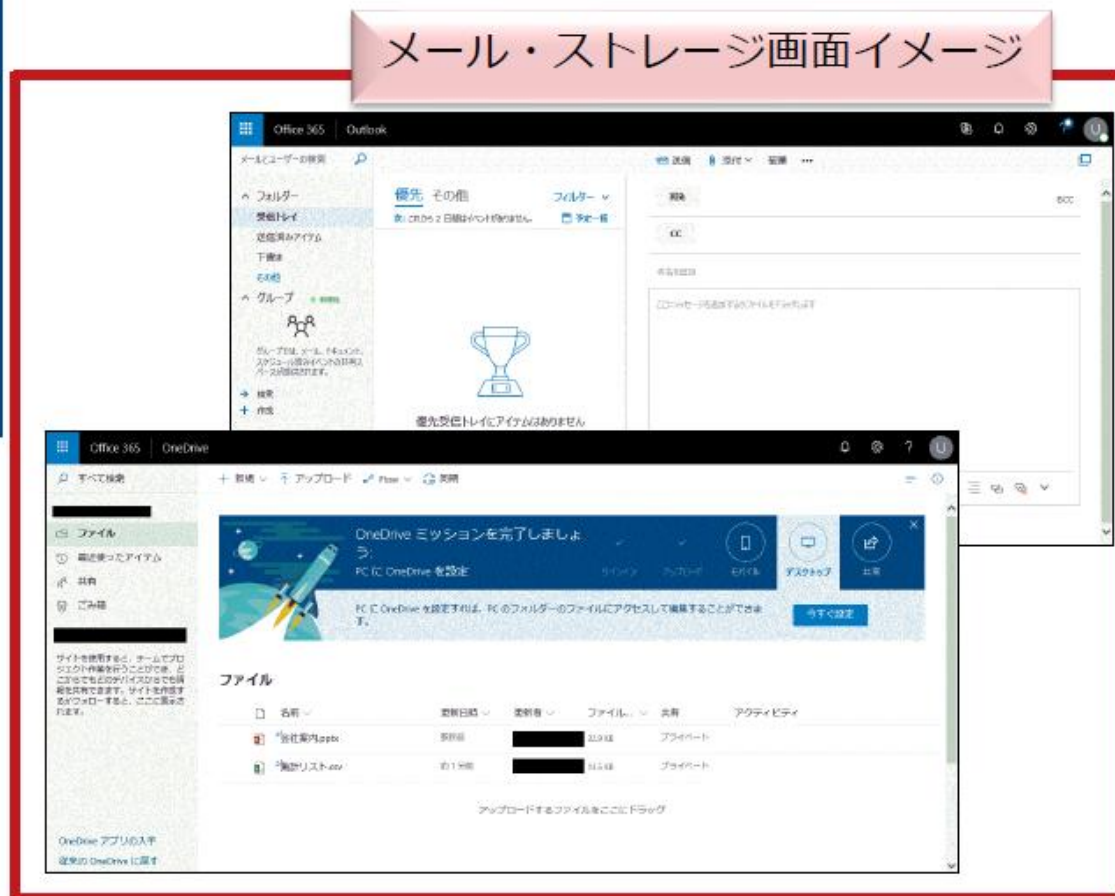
メール・ストレージ画面イメージ

Office 365 | Outlook

メールとユーザーの検索

送信 添付 破棄 ···

フォルダー
受信トレイ
送信済みアイテム
下書き
その他
グループ

優先 その他 フィルター
これから 2 日間はイベントがありません。 予定一覧

宛先
BCC
CC

優先受信トレイにアイテムはありません

Office 365 | OneDrive

すべて検索

新規 アップロード Flow 共有

ファイル
最近使ったアイテム
共有
ごみ箱

サイトを使用すると、チームでプロジェクト作業を行うことができ、どこからでもどのデバイスからでも情報を共有できます。サイトを作成するかフォローすると、ここに表示されます。

OneDrive ミッションを完了しましょう:
PC に OneDrive を設定
サインイン アップロード モバイル デスクトップ 共有

PC に OneDrive を設定すれば、PC のフォルダーのファイルにアクセスして編集することができます。
今すぐ設定

ファイル

| | 名前 | 更新日時 | 更新者 | ファイル... | 共有 | アクティビティ |
|---|---|---|---|---|---|---|
| | 会社案内.pptx | 数秒前 | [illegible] | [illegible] | プライベート | |
| | 顧客リスト.csv | 約 1 分前 | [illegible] | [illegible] | プライベート | |

アップロードするファイルをここにドラッグ

OneDrive アプリの入手
従来の OneDrive に戻す